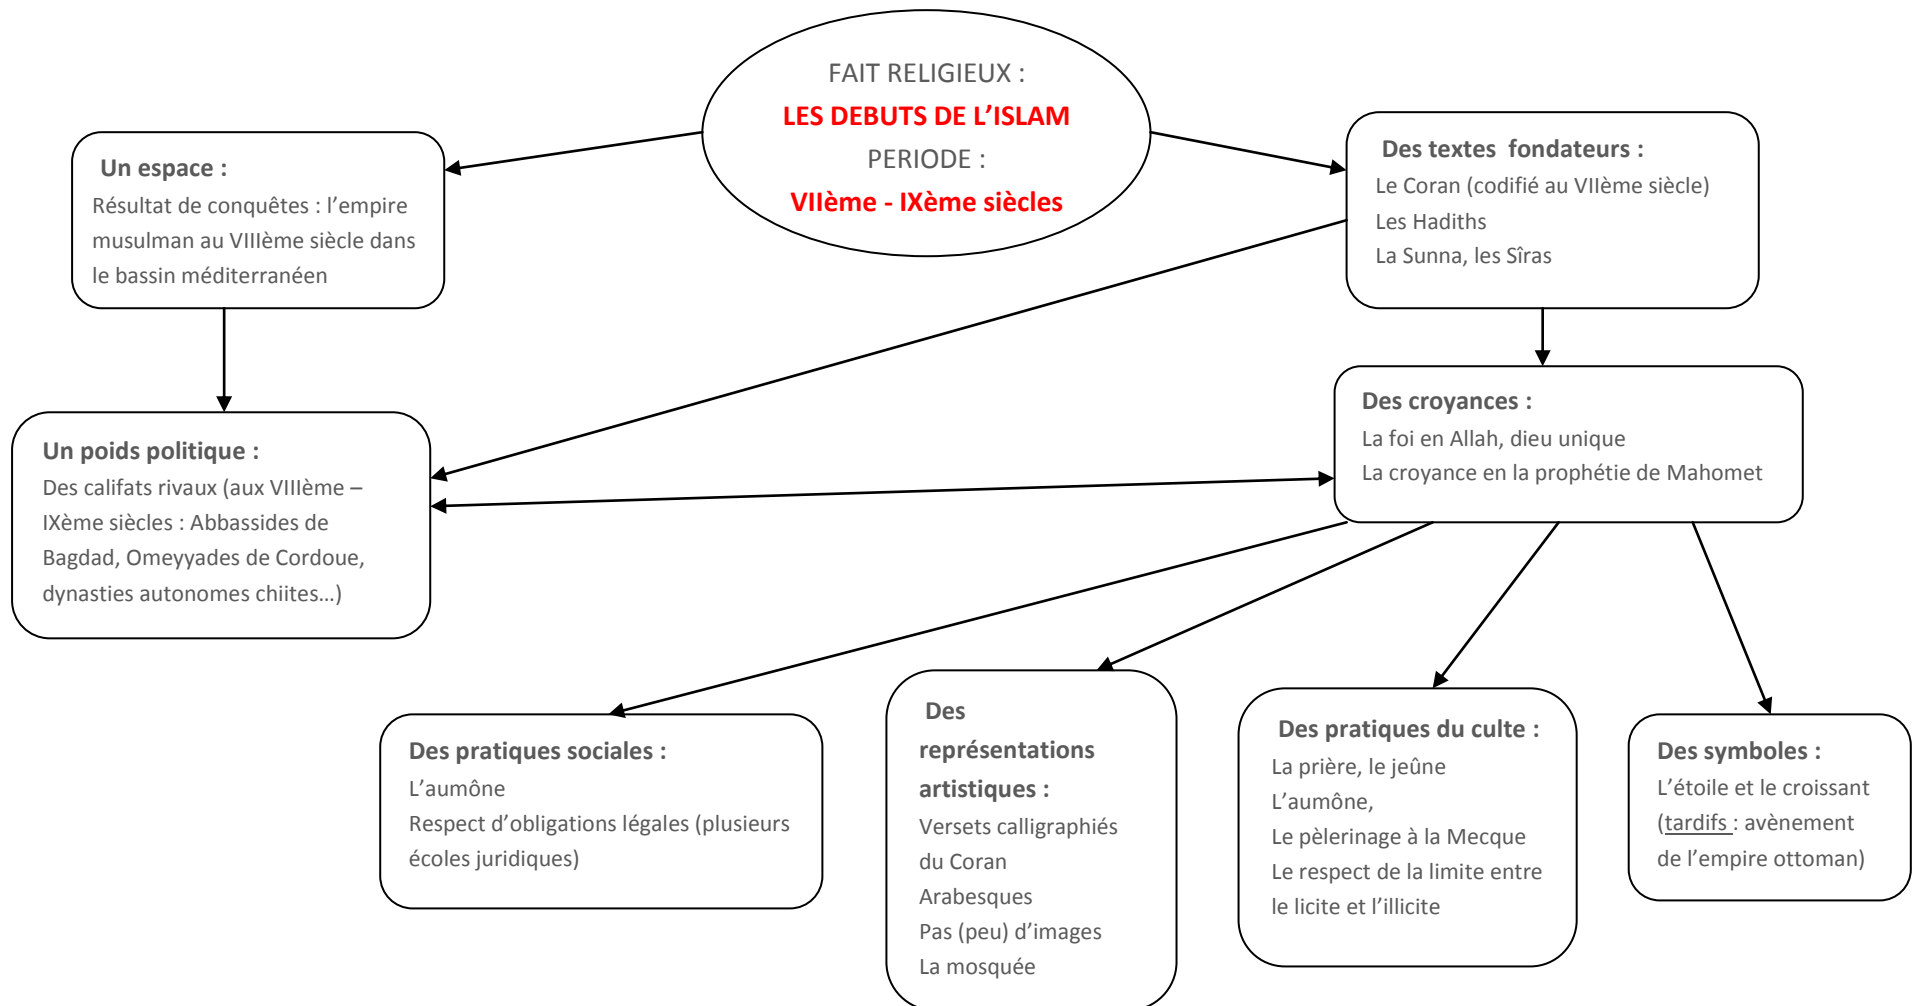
FAIT RELIGIEUX :
LES DEBUTS DE L'ISLAM
PERIODE :
VIIème - IXème siècles

Un espace :
Résultat de conquêtes : l'empire musulman au VIIIème siècle dans le bassin méditerranéen

Des textes fondateurs :
Le Coran (codifié au VIIème siècle)
Les Hadiths
La Sunna, les Sîras

Un poids politique :
Des califats rivaux (aux VIIIème – IXème siècles : Abbassides de Bagdad, Omeyyades de Cordoue, dynasties autonomes chiites…)

Des croyances :
La foi en Allah, dieu unique
La croyance en la prophétie de Mahomet

Des pratiques sociales :
L'aumône
Respect d'obligations légales (plusieurs écoles juridiques)

Des représentations artistiques :
Versets calligraphiés du Coran
Arabesques
Pas (peu) d'images
La mosquée

Des pratiques du culte :
La prière, le jeûne
L'aumône,
Le pèlerinage à la Mecque
Le respect de la limite entre le licite et l'illicite

Des symboles :
L'étoile et le croissant (tardifs : avènement de l'empire ottoman)